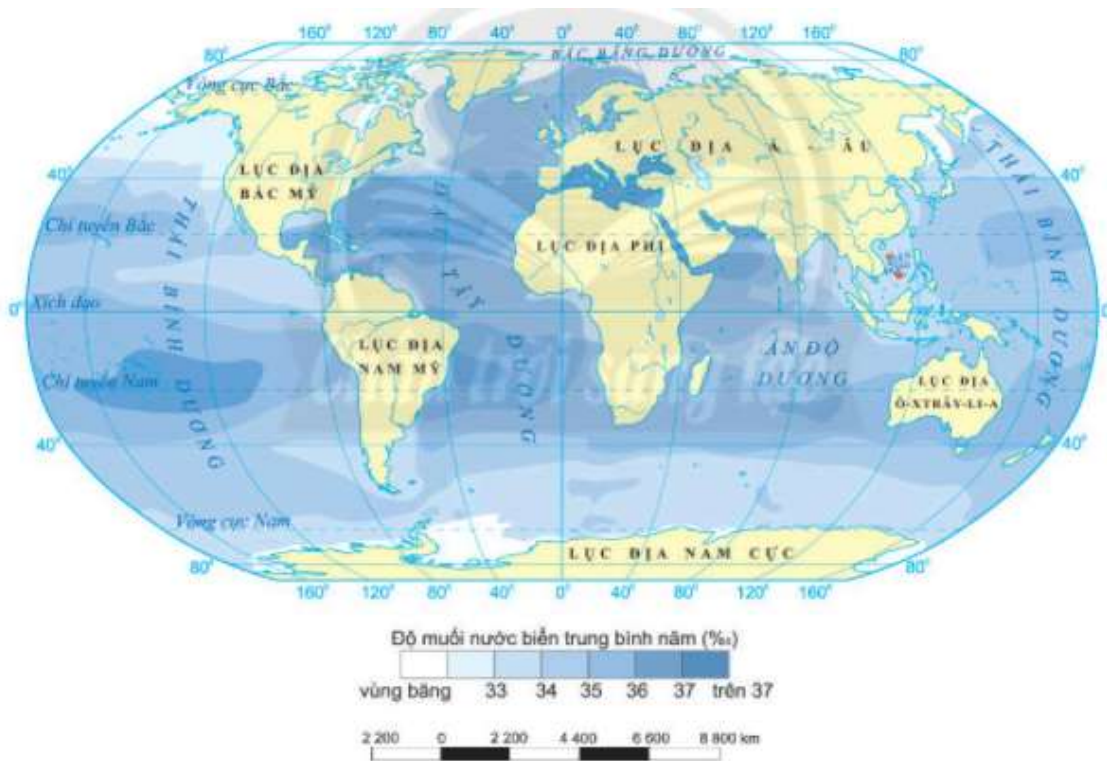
160° 120° 80° 40° 0° 40° 80° 120° 160°

80° BẮC BĂNG DƯƠNG 80°

Vòng cực Bắc

LỤC ĐỊA Á - ÂU

LỤC ĐỊA BẮC MỸ

40° 40°

THÁI BÌNH DƯƠNG

Chí tuyến Bắc

ĐẠI TÂY DƯƠNG

LỤC ĐỊA PHI

0° Xích đạo 0°

THÁI BÌNH DƯƠNG

LỤC ĐỊA NAM MỸ

ẤN ĐỘ DƯƠNG

Chí tuyến Nam

LỤC ĐỊA Ô-XTRÂY-LI-A

40° 40°

Vòng cực Nam

LỤC ĐỊA NAM CỰC

80° 80°

160° 120° 80° 40° 0° 40° 80° 120° 160°

Độ muối nước biển trung bình năm (‰)

vùng băng 33 34 35 36 37 trên 37

2 200 0 2 200 4 400 6 600 8 800 km